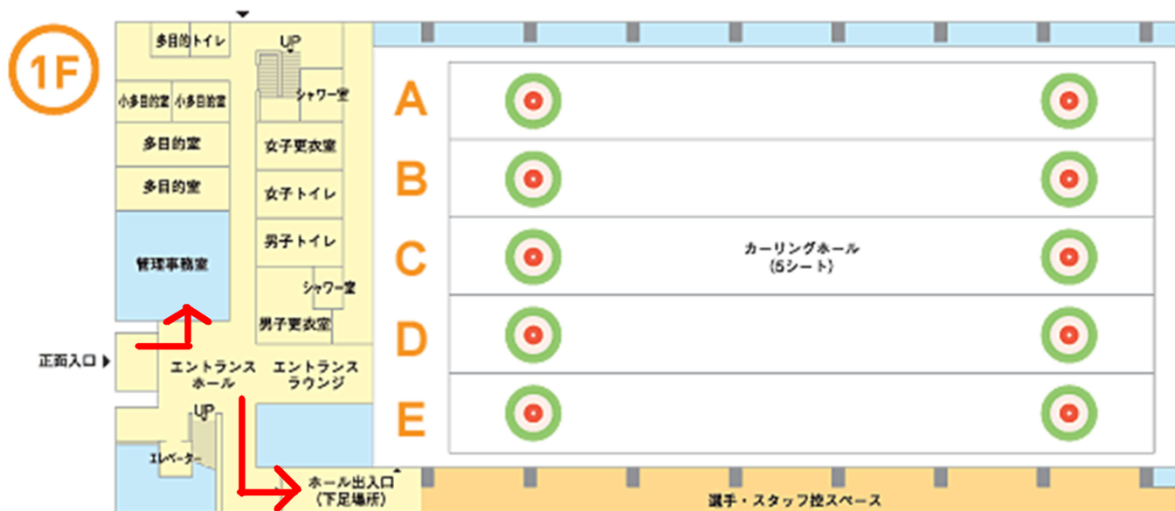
1F

多目的トイレ

UP

シャワー室

小多目的室

小多目的室

多目的室

多目的室

女子更衣室

女子トイレ

男子トイレ

管理事務室

シャワー室

男子更衣室

正面入口

エントランスホール

エントランスラウンジ

UP

エレベーター

ホール出入口
(下足場所)

A

B

C

D

E

カーリングホール
(5シート)

選手・スタッフ控スペース